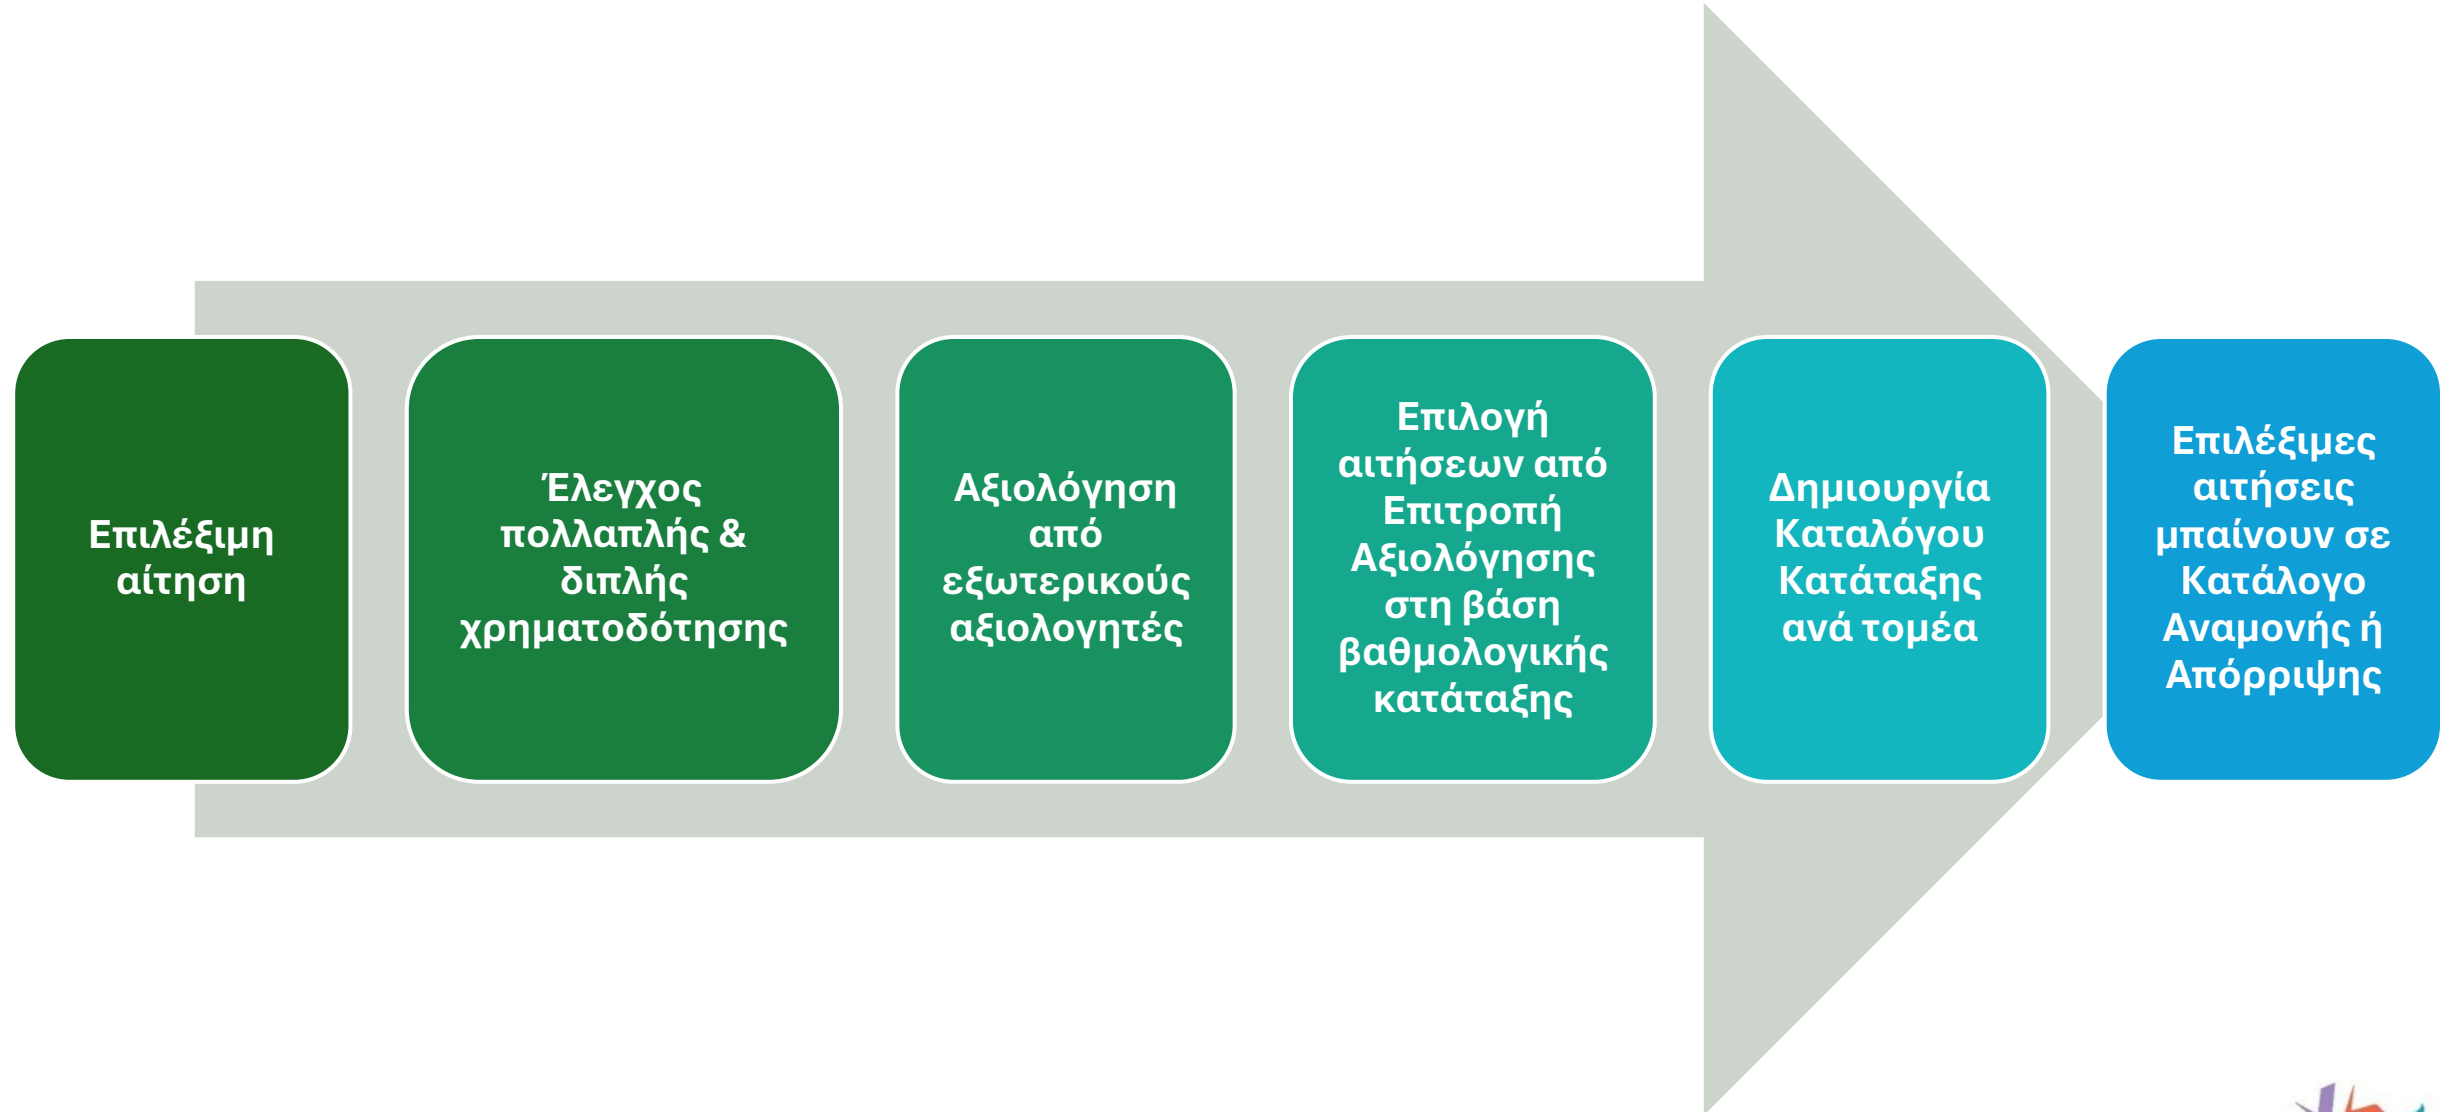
Επιλέξιμη αίτηση

Έλεγχος πολλαπλής & διπλής χρηματοδότησης

Αξιολόγηση από εξωτερικούς αξιολογητές

Επιλογή αιτήσεων από Επιτροπή Αξιολόγησης στη βάση βαθμολογικής κατάταξης

Δημιουργία Καταλόγου Κατάταξης ανά τομέα

Επιλέξιμες αιτήσεις μπαίνουν σε Κατάλογο Αναμονής ή Απόρριψης